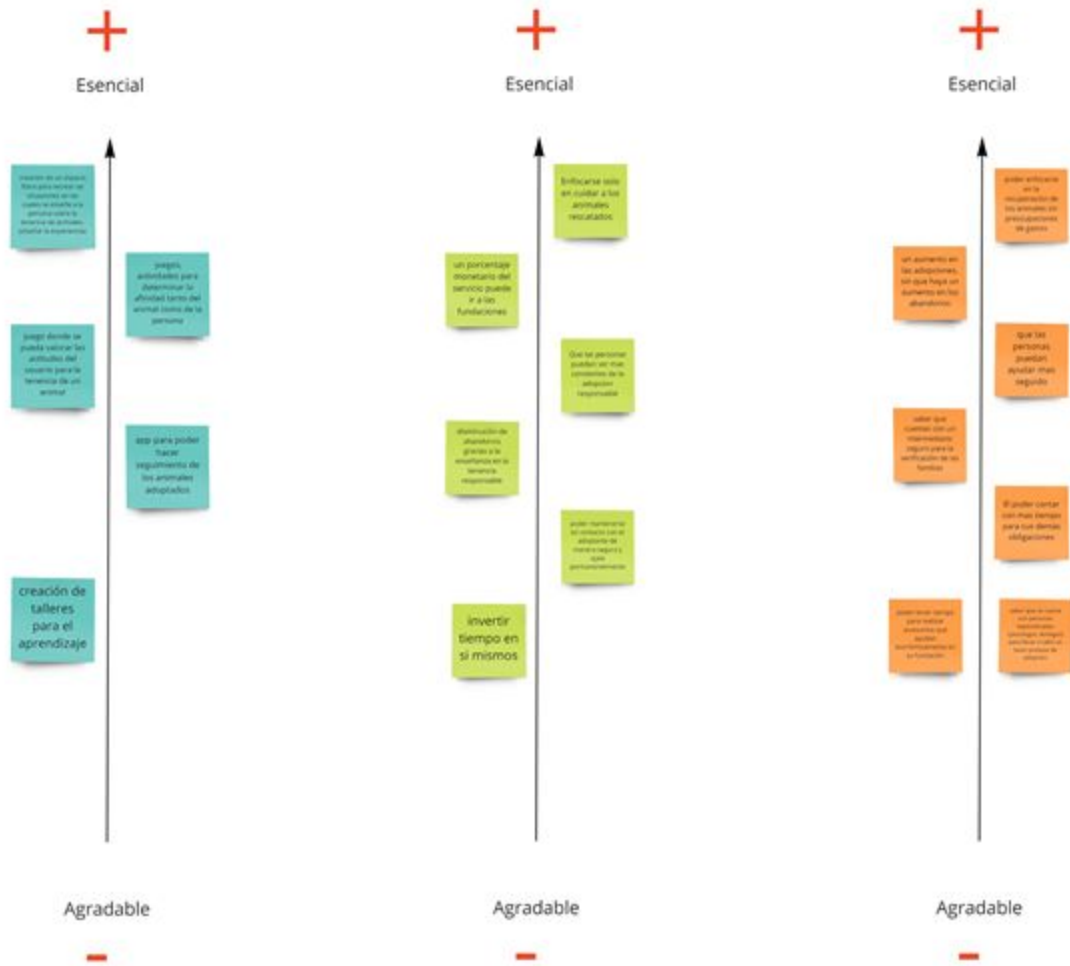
+

Esencial

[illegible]

juegos, actividades para determinar la afinidad tanto del animal como de la persona

juego donde se pueda valorar las actitudes del usuario para la tenencia de un animal

app para poder hacer seguimiento de los animales adoptados

creación de talleres para el aprendizaje

Agradable

-

+

Esencial

Enfocarse solo en cuidar a los animales rescatados

un porcentaje monetario del servicio puede ir a las fundaciones

Que las personas puedan ser mas conscientes de la adopcion responsable

disminución de abandonos gracias a la enseñanza en la tenencia responsable

poder mantener el contacto con el adoptante de manera segura y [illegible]

invertir tiempo en si mismos

Agradable

-

+

Esencial

poder enfocarse en la recuperación de los animales sin preocupaciones de gastos

un aumento en las adopciones, sin que haya un aumento en los abandonos

que las personas puedan ayudar mas seguido

saber que cuentas con un intermediario seguro para la verificación de las familias

El poder contar con mas tiempo para sus demas obligaciones

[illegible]

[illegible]

Agradable

-